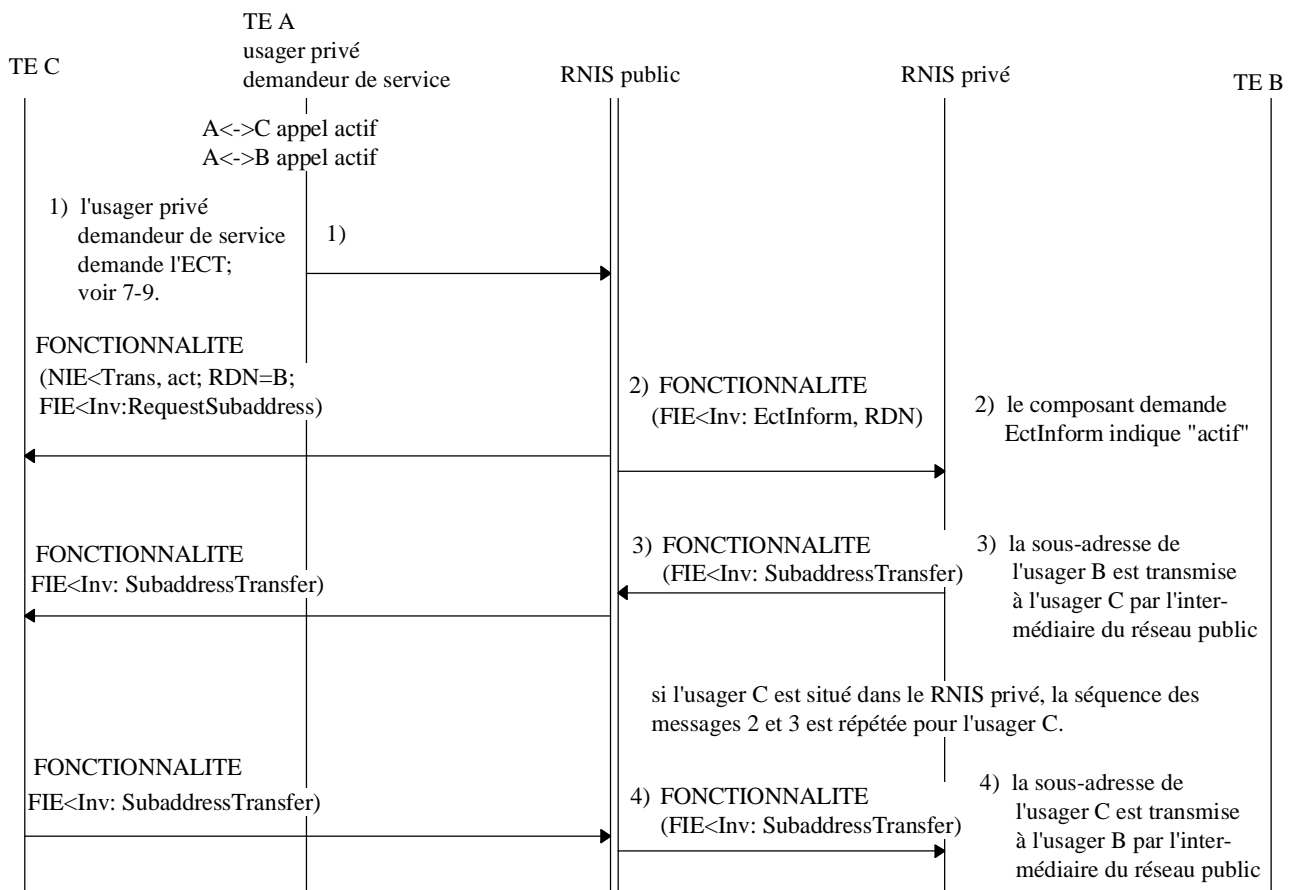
TE A
usager privé
demandeur de service

TE C

RNIS public

RNIS privé

TE B

A<->C appel actif
A<->B appel actif

1) l'usager privé demandeur de service demande l'ECT; voir 7-9.

1)

FONCTIONNALITE
(NIE<Trans, act; RDN=B;
FIE<Inv:RequestSubaddress)

2) FONCTIONNALITE
(FIE<Inv: EctInform, RDN)

2) le composant demande EctInform indique "actif"

FONCTIONNALITE
FIE<Inv: SubaddressTransfer)

3) FONCTIONNALITE
(FIE<Inv: SubaddressTransfer)

3) la sous-adresse de l'usager B est transmise à l'usager C par l'intermédiaire du réseau public

si l'usager C est situé dans le RNIS privé, la séquence des messages 2 et 3 est répétée pour l'usager C.

FONCTIONNALITE
FIE<Inv: SubaddressTransfer)

4) FONCTIONNALITE
(FIE<Inv: SubaddressTransfer)

4) la sous-adresse de l'usager C est transmise à l'usager B par l'intermédiaire du réseau public